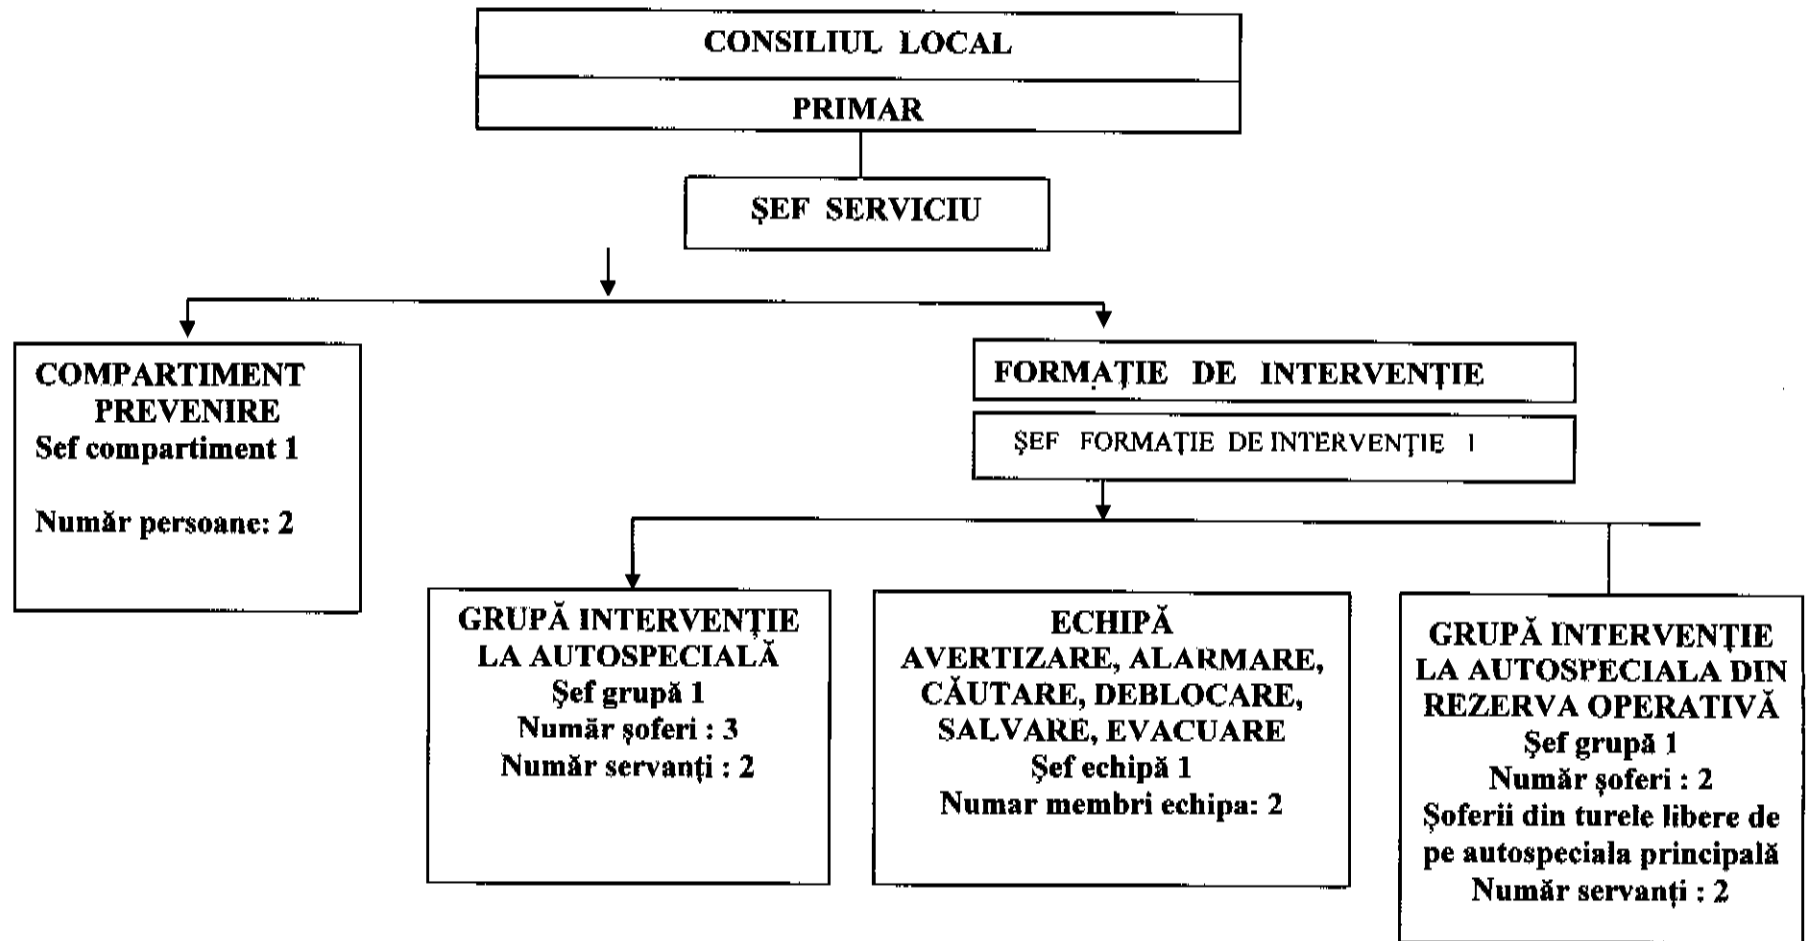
CONSILIUL LOCAL

PRIMAR

ŞEF SERVICIU

COMPARTIMENT PREVENIRE
Sef compartiment 1

Număr persoane: 2

FORMAŢIE DE INTERVENŢIE

ŞEF FORMAŢIE DE INTERVENŢIE 1

GRUPĂ INTERVENŢIE LA AUTOSPECIALĂ
Şef grupă 1
Număr şoferi : 3
Număr servanţi : 2

ECHIPĂ AVERTIZARE, ALARMARE, CĂUTARE, DEBLOCARE, SALVARE, EVACUARE
Şef echipă 1
Numar membri echipa: 2

GRUPĂ INTERVENŢIE LA AUTOSPECIALA DIN REZERVA OPERATIVĂ
Şef grupă 1
Număr şoferi : 2
Şoferii din turele libere de pe autospeciala principală
Număr servanţi : 2